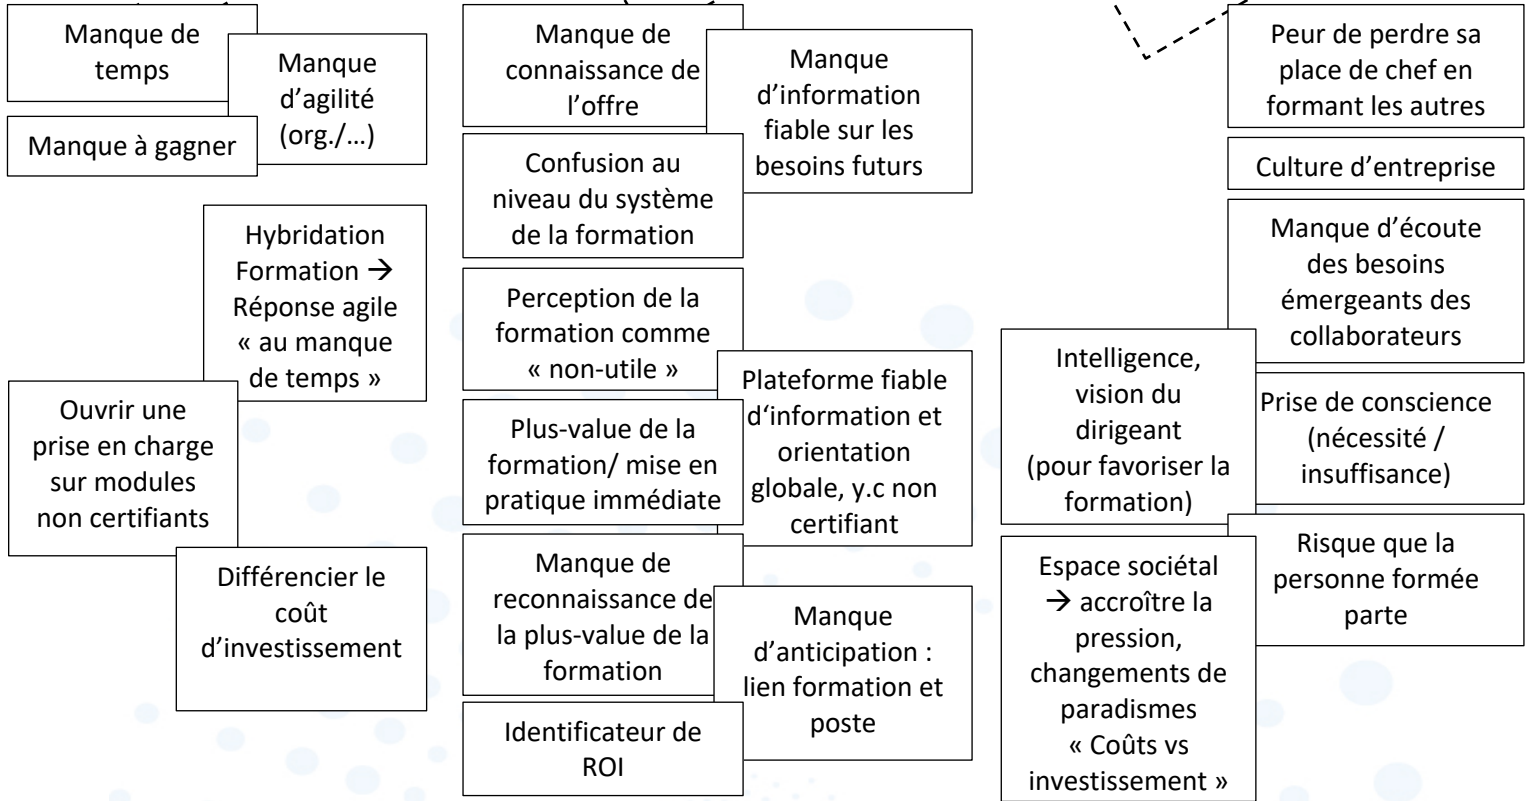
Manque de temps

Manque d'agilité (org./…)

Manque à gagner

Hybridation Formation → Réponse agile « au manque de temps »

Ouvrir une prise en charge sur modules non certifiants

Différencier le coût d'investissement

Manque de connaissance de l'offre

Manque d'information fiable sur les besoins futurs

Confusion au niveau du système de la formation

Perception de la formation comme « non-utile »

Plus-value de la formation/ mise en pratique immédiate

Plateforme fiable d'information et orientation globale, y.c non certifiant

Manque de reconnaissance de la plus-value de la formation

Manque d'anticipation : lien formation et poste

Identificateur de ROI

Peur de perdre sa place de chef en formant les autres

Culture d'entreprise

Manque d'écoute des besoins émergeants des collaborateurs

Intelligence, vision du dirigeant (pour favoriser la formation)

Prise de conscience (nécessité / insuffisance)

Risque que la personne formée parte

Espace sociétal → accroître la pression, changements de paradismes « Coûts vs investissement »